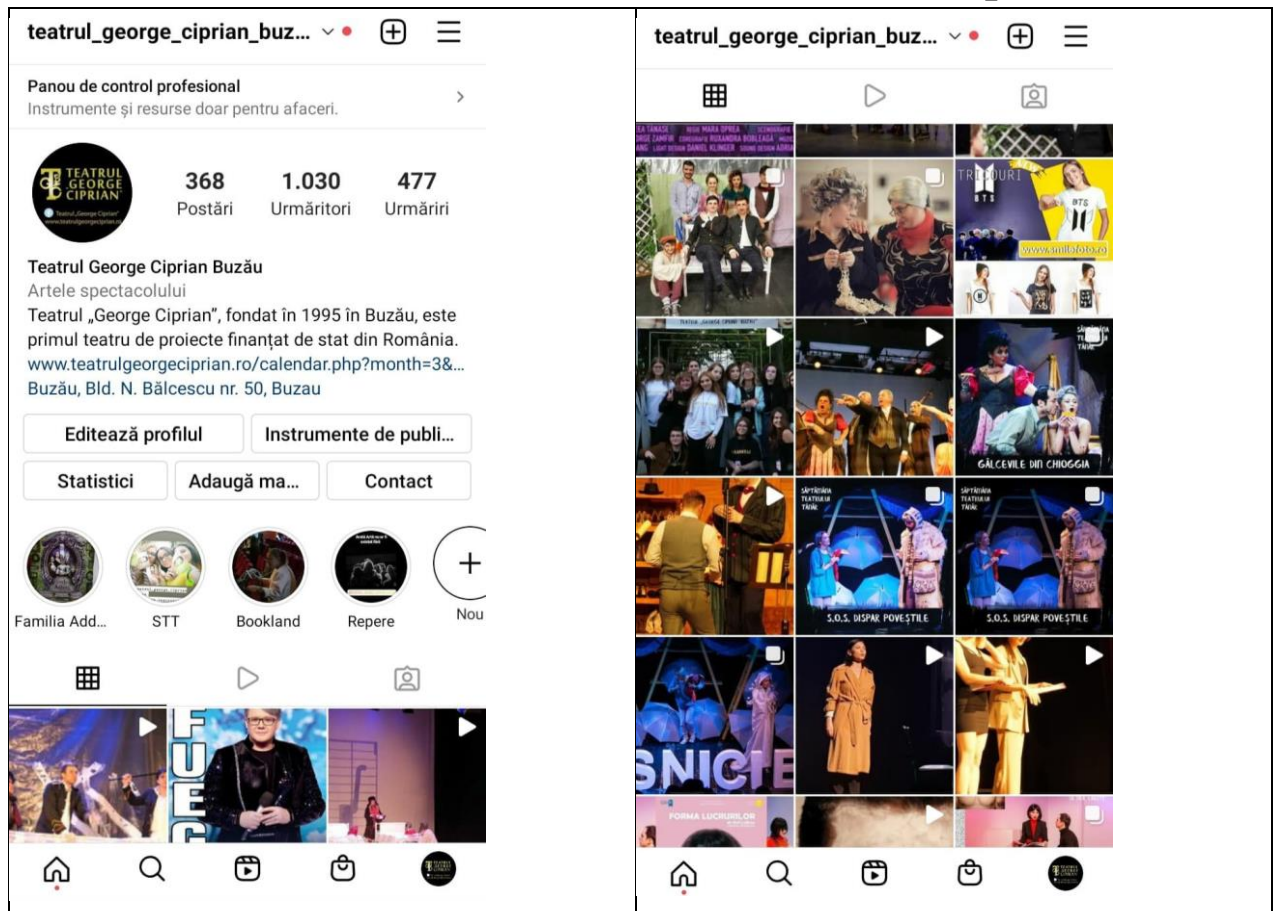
teatrul_george_ciprian_buz...

Panou de control profesional
Instrumente și resurse doar pentru afaceri.

TEATRUL GEORGE CIPRIAN
Teatrul „George Ciprian"
www.teatrulgeorgeciprian.ro

368 Postări
1.030 Urmăritori
477 Urmăriri

Teatrul George Ciprian Buzău
Artele spectacolului
Teatrul „George Ciprian", fondat în 1995 în Buzău, este primul teatru de proiecte finanțat de stat din România.
www.teatrulgeorgeciprian.ro/calendar.php?month=3&...
Buzău, Bld. N. Bălcescu nr. 50, Buzau

Editează profilul
Instrumente de publi...
Statistici
Adaugă ma...
Contact

Familia Add...
STT
Bookland
Repere
Nou

teatrul_george_ciprian_buz...

TRICOURI
BTS
www.smilefoto.ro
GÂLCEVILE DIN CHIOGGIA
SĂPTĂMÂNA TEATRULUI TÂNĂR
S.O.S. DISPAR POVEȘTILE
SĂPTĂMÂNA TEATRULUI TÂNĂR
S.O.S. DISPAR POVEȘTILE
SNICE
FORMA LUCRURILOR